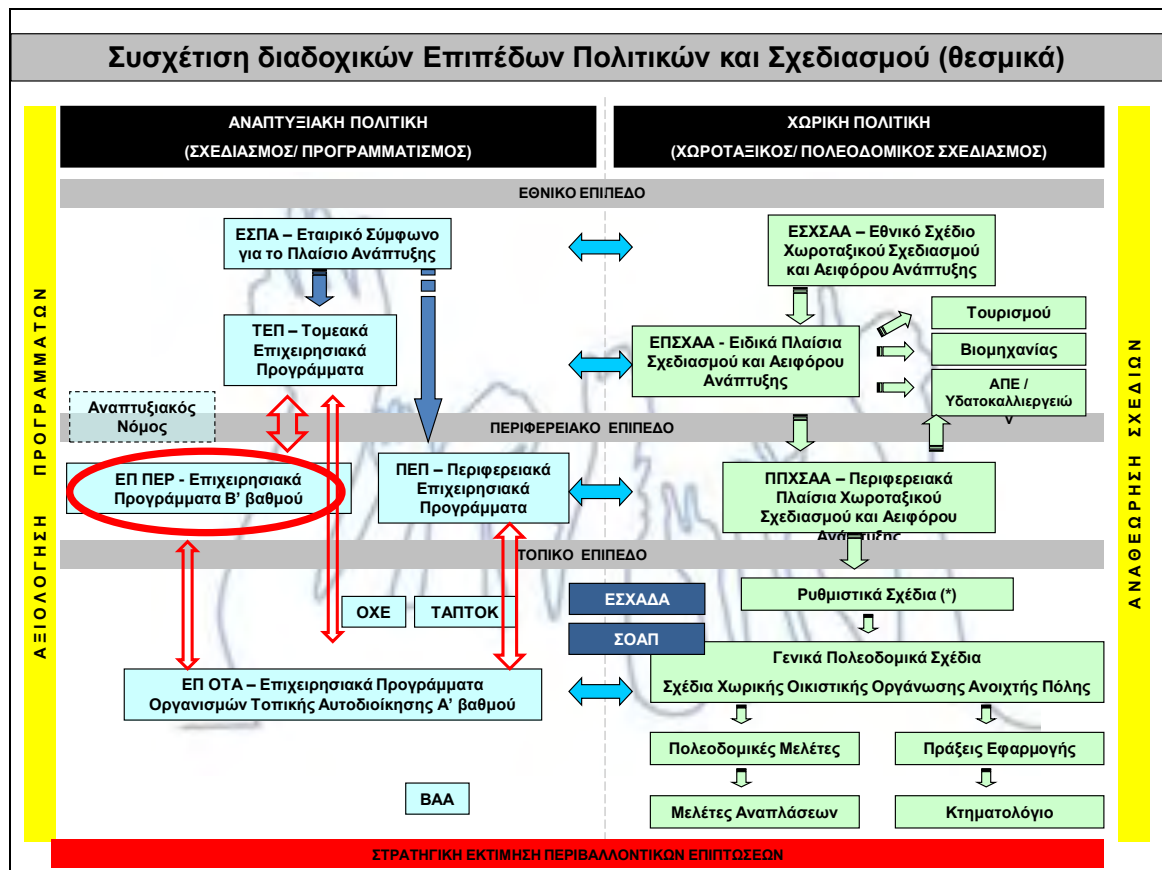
Συσχέτιση διαδοχικών Επιπέδων Πολιτικών και Σχεδιασμού (θεσμικά)

ΑΞΙΟΛΟΓΗΣΗ ΠΡΟΓΡΑΜΜΑΤΩΝ

ΑΝΑΠΤΥΞΙΑΚΗ ΠΟΛΙΤΙΚΗ
(ΣΧΕΔΙΑΣΜΟΣ/ ΠΡΟΓΡΑΜΜΑΤΙΣΜΟΣ)

ΧΩΡΙΚΗ ΠΟΛΙΤΙΚΗ
(ΧΩΡΟΤΑΞΙΚΟΣ/ ΠΟΛΕΟΔΟΜΙΚΟΣ ΣΧΕΔΙΑΣΜΟΣ)

ΑΝΑΘΕΩΡΗΣΗ ΣΧΕΔΙΩΝ

ΕΘΝΙΚΟ ΕΠΙΠΕΔΟ

ΕΣΠΑ – Εταιρικό Σύμφωνο για το Πλαίσιο Ανάπτυξης

ΕΣΧΣΑΑ – Εθνικό Σχέδιο Χωροταξικού Σχεδιασμού και Αειφόρου Ανάπτυξης

ΤΕΠ – Τομεακά Επιχειρησιακά Προγράμματα

ΕΠΣΧΑΑ - Ειδικά Πλαίσια Σχεδιασμού και Αειφόρου Ανάπτυξης

Τουρισμού

Βιομηχανίας

ΑΠΕ / Υδατοκαλλιεργειών

Αναπτυξιακός Νόμος

ΠΕΡΙΦΕΡΕΙΑΚΟ ΕΠΙΠΕΔΟ

ΕΠ ΠΕΡ - Επιχειρησιακά Προγράμματα Β' βαθμού

ΠΕΠ – Περιφερειακά Επιχειρησιακά Προγράμματα

ΠΠΧΣΑΑ – Περιφερειακά Πλαίσια Χωροταξικού Σχεδιασμού και Αειφόρου Ανάπτυξης

ΤΟΠΙΚΟ ΕΠΙΠΕΔΟ

ΟΧΕ

ΤΑΠΤΟΚ

ΕΣΧΑΔΑ

Ρυθμιστικά Σχέδια (*)

ΣΟΑΠ

Γενικά Πολεοδομικά Σχέδια
Σχέδια Χωρικής Οικιστικής Οργάνωσης Ανοιχτής Πόλης

ΕΠ ΟΤΑ – Επιχειρησιακά Προγράμματα Οργανισμών Τοπικής Αυτοδιοίκησης Α' βαθμού

Πολεοδομικές Μελέτες

Πράξεις Εφαρμογής

ΒΑΑ

Μελέτες Αναπλάσεων

Κτηματολόγιο

ΣΤΡΑΤΗΓΙΚΗ ΕΚΤΙΜΗΣΗ ΠΕΡΙΒΑΛΛΟΝΤΙΚΩΝ ΕΠΙΠΤΩΣΕΩΝ